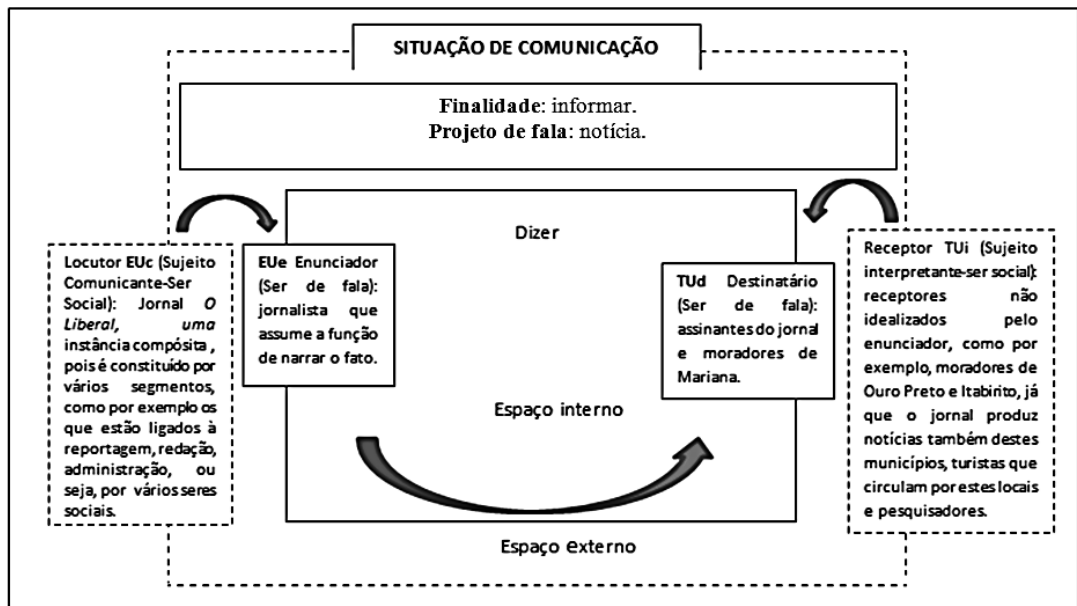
SITUAÇÃO DE COMUNICAÇÃO

**Finalidade**: informar.
**Projeto de fala**: notícia.

Dizer

Locutor EUc (Sujeito Comunicante-Ser Social): Jornal *O Liberal*, uma instância compósita , pois é constituído por vários segmentos, como por exemplo os que estão ligados à reportagem, redação, administração, ou seja, por vários seres sociais.

EUe Enunciador (Ser de fala): jornalista que assume a função de narrar o fato.

TUd Destinatário (Ser de fala): assinantes do jornal e moradores de Mariana.

Receptor TUi (Sujeito interpretante-ser social): receptores não idealizados pelo enunciador, como por exemplo, moradores de Ouro Preto e Itabirito, já que o jornal produz notícias também destes municípios, turistas que circulam por estes locais e pesquisadores.

Espaço interno

Espaço externo